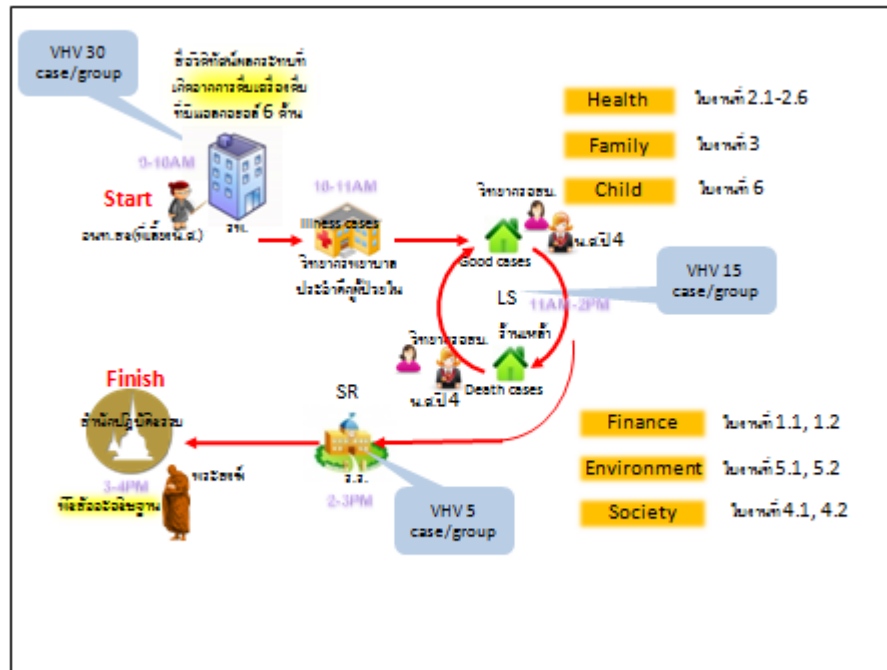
VHV 30 case/group

ชื่อวิจัยสัมผัสกระทบที่เกิดจากการดื่มเครื่องดื่มที่มีแอลกอฮอล์ 6 ด้าน

9-10AM

Start

อพท.ชช(ที่เลี้ยงน.ศ.)

รพ.

10-11AM

Illness cases

วิทยากรพยาบาลประจำตึกผู้ป่วยใน

วิทยากรอสม.

Good cases

น.ศ.ปี 4

Health ใบงานที่ 2.1-2.6

Family ใบงานที่ 3

Child ใบงานที่ 6

VHV 15 case/group

LS

11AM-2PM

ร้านเหล้า

วิทยากรอสม.

Death cases

น.ศ.ปี 4

Finish

สำนักปฏิบัติธรรม

3-4PM

พิธีขอขมาอธิษฐาน

พระสงฆ์

SR

อ.ส.

2-3PM

VHV 5 case/group

Finance ใบงานที่ 1.1, 1.2

Environment ใบงานที่ 5.1, 5.2

Society ใบงานที่ 4.1, 4.2